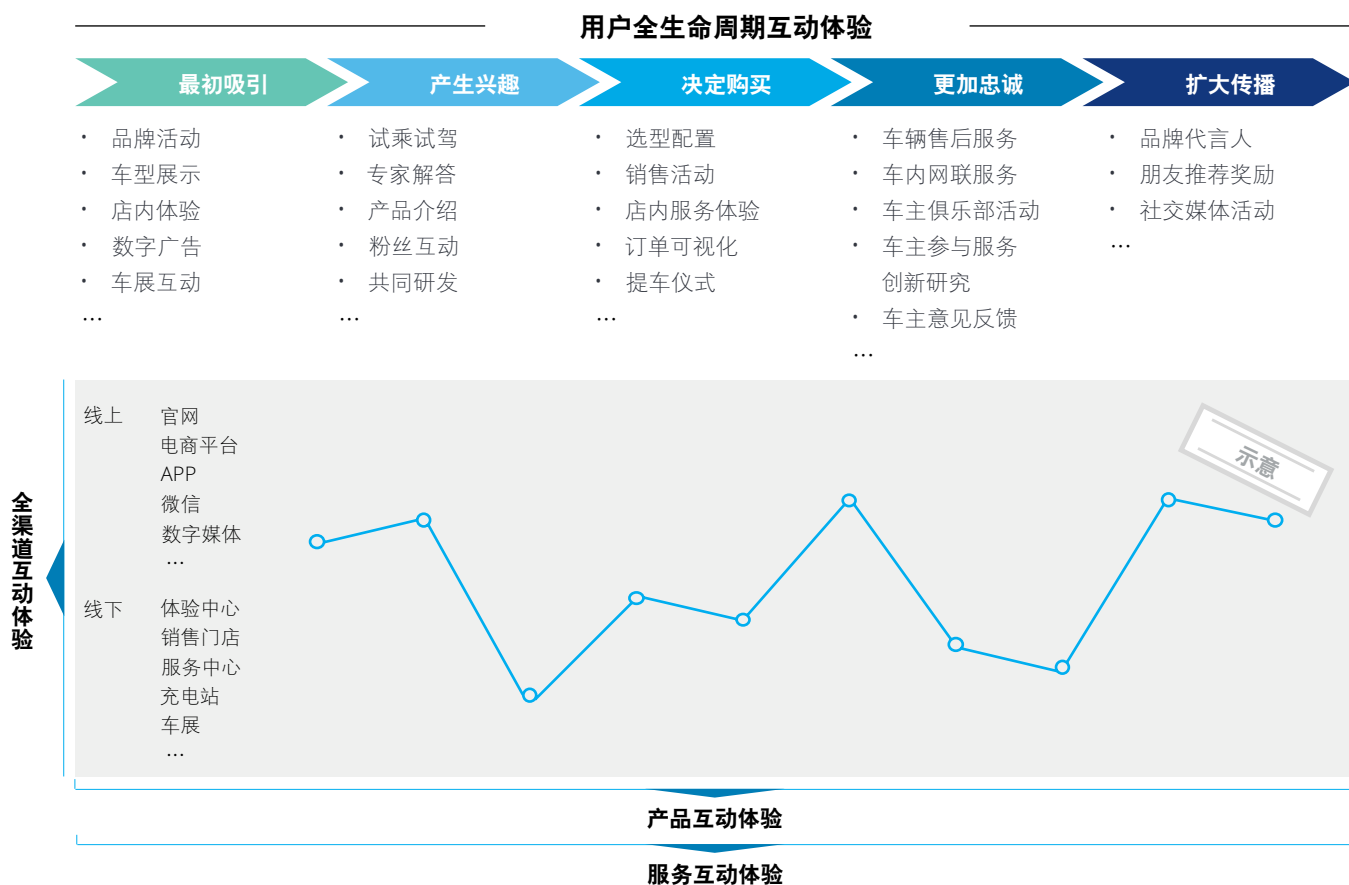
用户全生命周期互动体验

最初吸引
- 品牌活动
- 车型展示
- 店内体验
- 数字广告
- 车展互动
…

产生兴趣
- 试乘试驾
- 专家解答
- 产品介绍
- 粉丝互动
- 共同研发
…

决定购买
- 选型配置
- 销售活动
- 店内服务体验
- 订单可视化
- 提车仪式
…

更加忠诚
- 车辆售后服务
- 车内网联服务
- 车主俱乐部活动
- 车主参与服务创新研究
- 车主意见反馈
…

扩大传播
- 品牌代言人
- 朋友推荐奖励
- 社交媒体活动
…

全渠道互动体验

线上 官网 电商平台 APP 微信 数字媒体 …

线下 体验中心 销售门店 服务中心 充电站 车展 …

示意

产品互动体验

服务互动体验